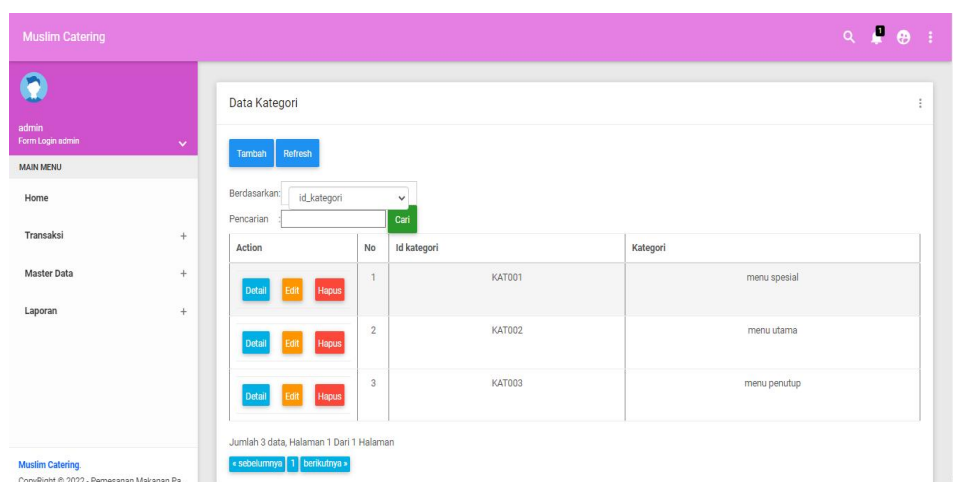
Muslim Catering

1

admin
Form Login admin

MAIN MENU

Home

Transaksi +

Master Data +

Laporan +

Muslim Catering.
CopyRight © 2022 - Pemesanan Makanan Pa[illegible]

Data Kategori

Tambah Refresh

Berdasarkan: id_kategori

Pencarian : Cari

| Action | No | Id kategori | Kategori |
|---|---|---|---|
| Detail Edit Hapus | 1 | KAT001 | menu spesial |
| Detail Edit Hapus | 2 | KAT002 | menu utama |
| Detail Edit Hapus | 3 | KAT003 | menu penutup |

Jumlah 3 data, Halaman 1 Dari 1 Halaman

« sebelumnya 1 berikutnya »